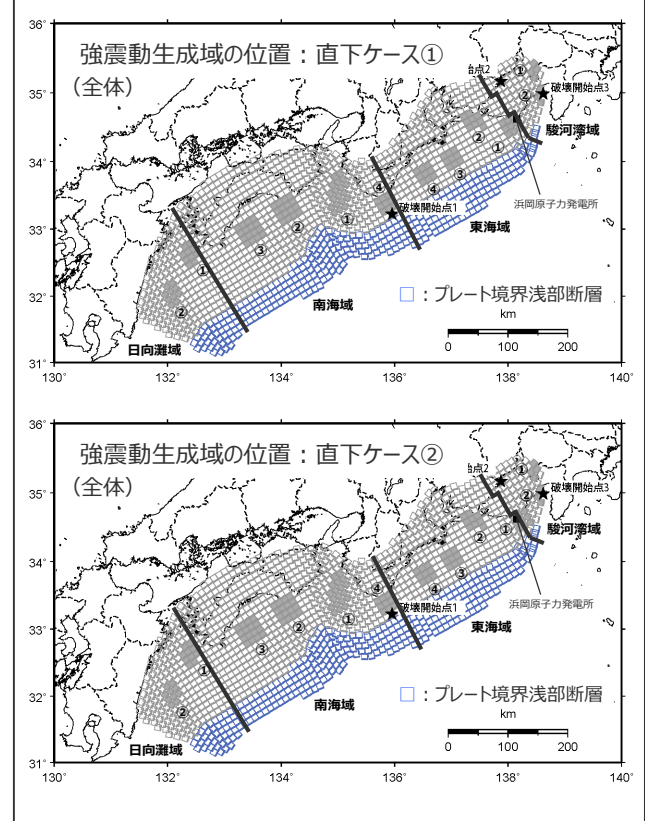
36°

強震動生成域の位置：直下ケース①
（全体）

点2
①
②
破壊開始点3
駿河湾域
②
①
④
④
③
①
破壊開始点1
浜岡原子力発電所
②
③
東海域
①
②
南海域
□：プレート境界浅部断層
km
0 100 200
日向灘域

35°
34°
33°
32°
31°
130° 132° 134° 136° 138° 140°

36°

強震動生成域の位置：直下ケース②
（全体）

点2
①
②
破壊開始点3
駿河湾域
②
①
④
④
③
①
破壊開始点1
浜岡原子力発電所
②
③
東海域
①
②
南海域
□：プレート境界浅部断層
km
0 100 200
日向灘域

35°
34°
33°
32°
31°
130° 132° 134° 136° 138° 140°